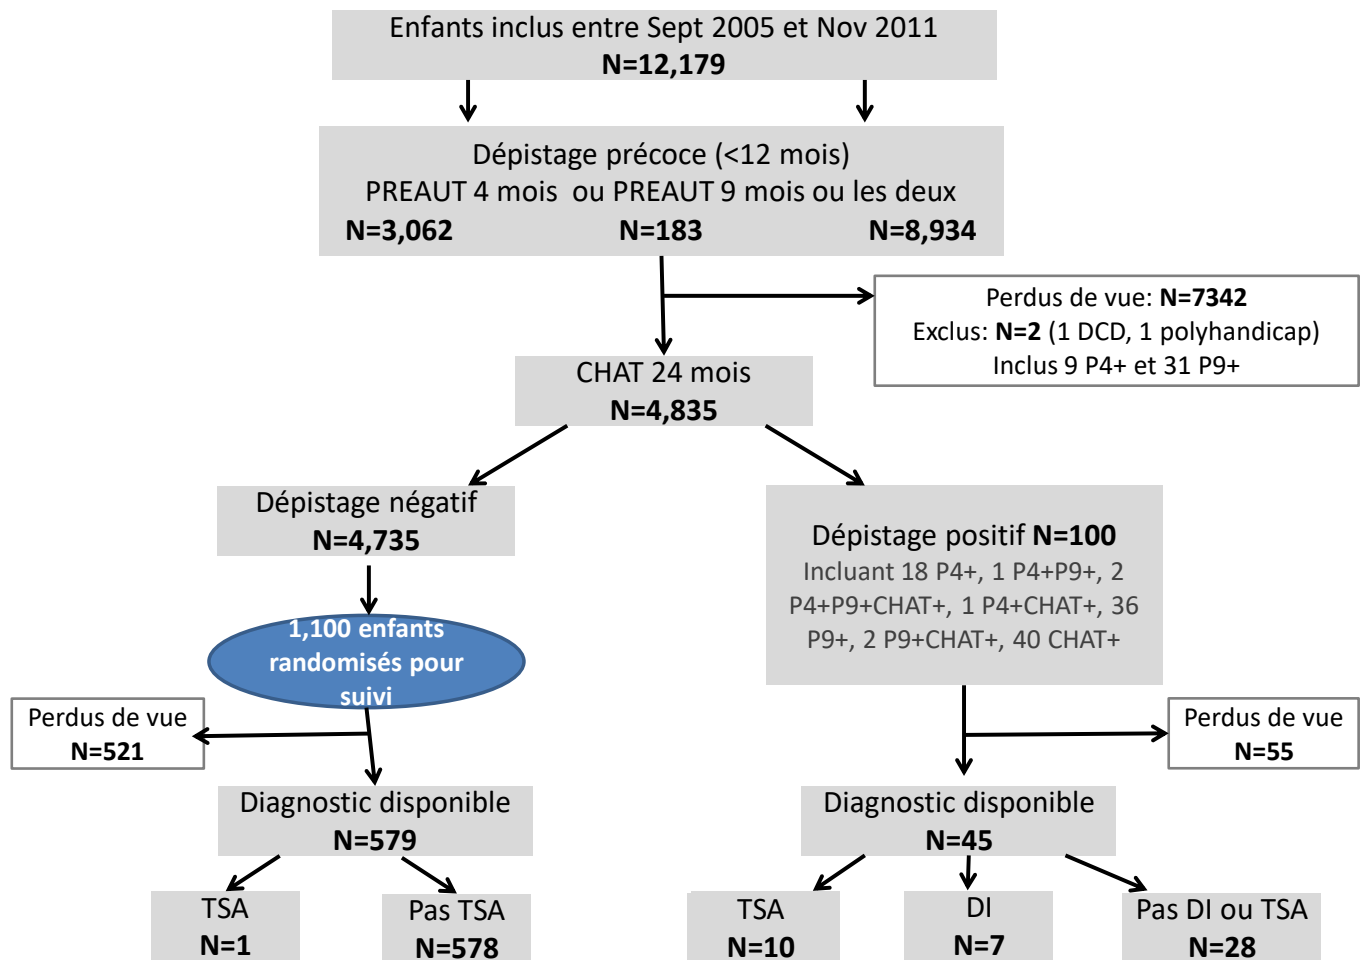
Enfants inclus entre Sept 2005 et Nov 2011
N=12,179

Dépistage précoce (<12 mois)
PREAUT 4 mois ou PREAUT 9 mois ou les deux
N=3,062 N=183 N=8,934

Perdus de vue: N=7342
Exclus: N=2 (1 DCD, 1 polyhandicap)
Inclus 9 P4+ et 31 P9+

CHAT 24 mois
N=4,835

Dépistage négatif
N=4,735

1,100 enfants randomisés pour suivi

Perdus de vue
N=521

Diagnostic disponible
N=579

TSA
N=1

Pas TSA
N=578

Dépistage positif N=100
Incluant 18 P4+, 1 P4+P9+, 2 P4+P9+CHAT+, 1 P4+CHAT+, 36 P9+, 2 P9+CHAT+, 40 CHAT+

Perdus de vue
N=55

Diagnostic disponible
N=45

TSA
N=10

DI
N=7

Pas DI ou TSA
N=28